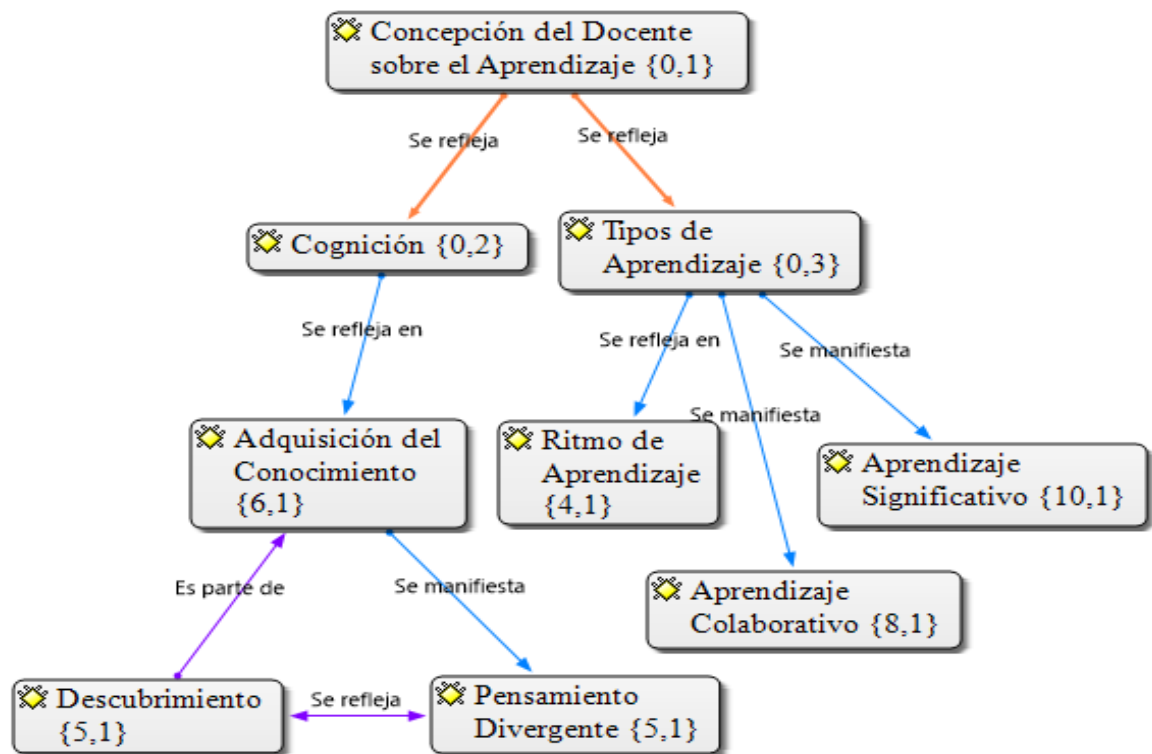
Concepción del Docente sobre el Aprendizaje {0,1}

Se refleja

Se refleja

Cognición {0,2}

Tipos de Aprendizaje {0,3}

Se refleja en

Se refleja en

Se manifiesta

Se manifiesta

Adquisición del Conocimiento {6,1}

Ritmo de Aprendizaje {4,1}

Aprendizaje Significativo {10,1}

Es parte de

Se manifiesta

Aprendizaje Colaborativo {8,1}

Descubrimiento {5,1}

Se refleja

Pensamiento Divergente {5,1}